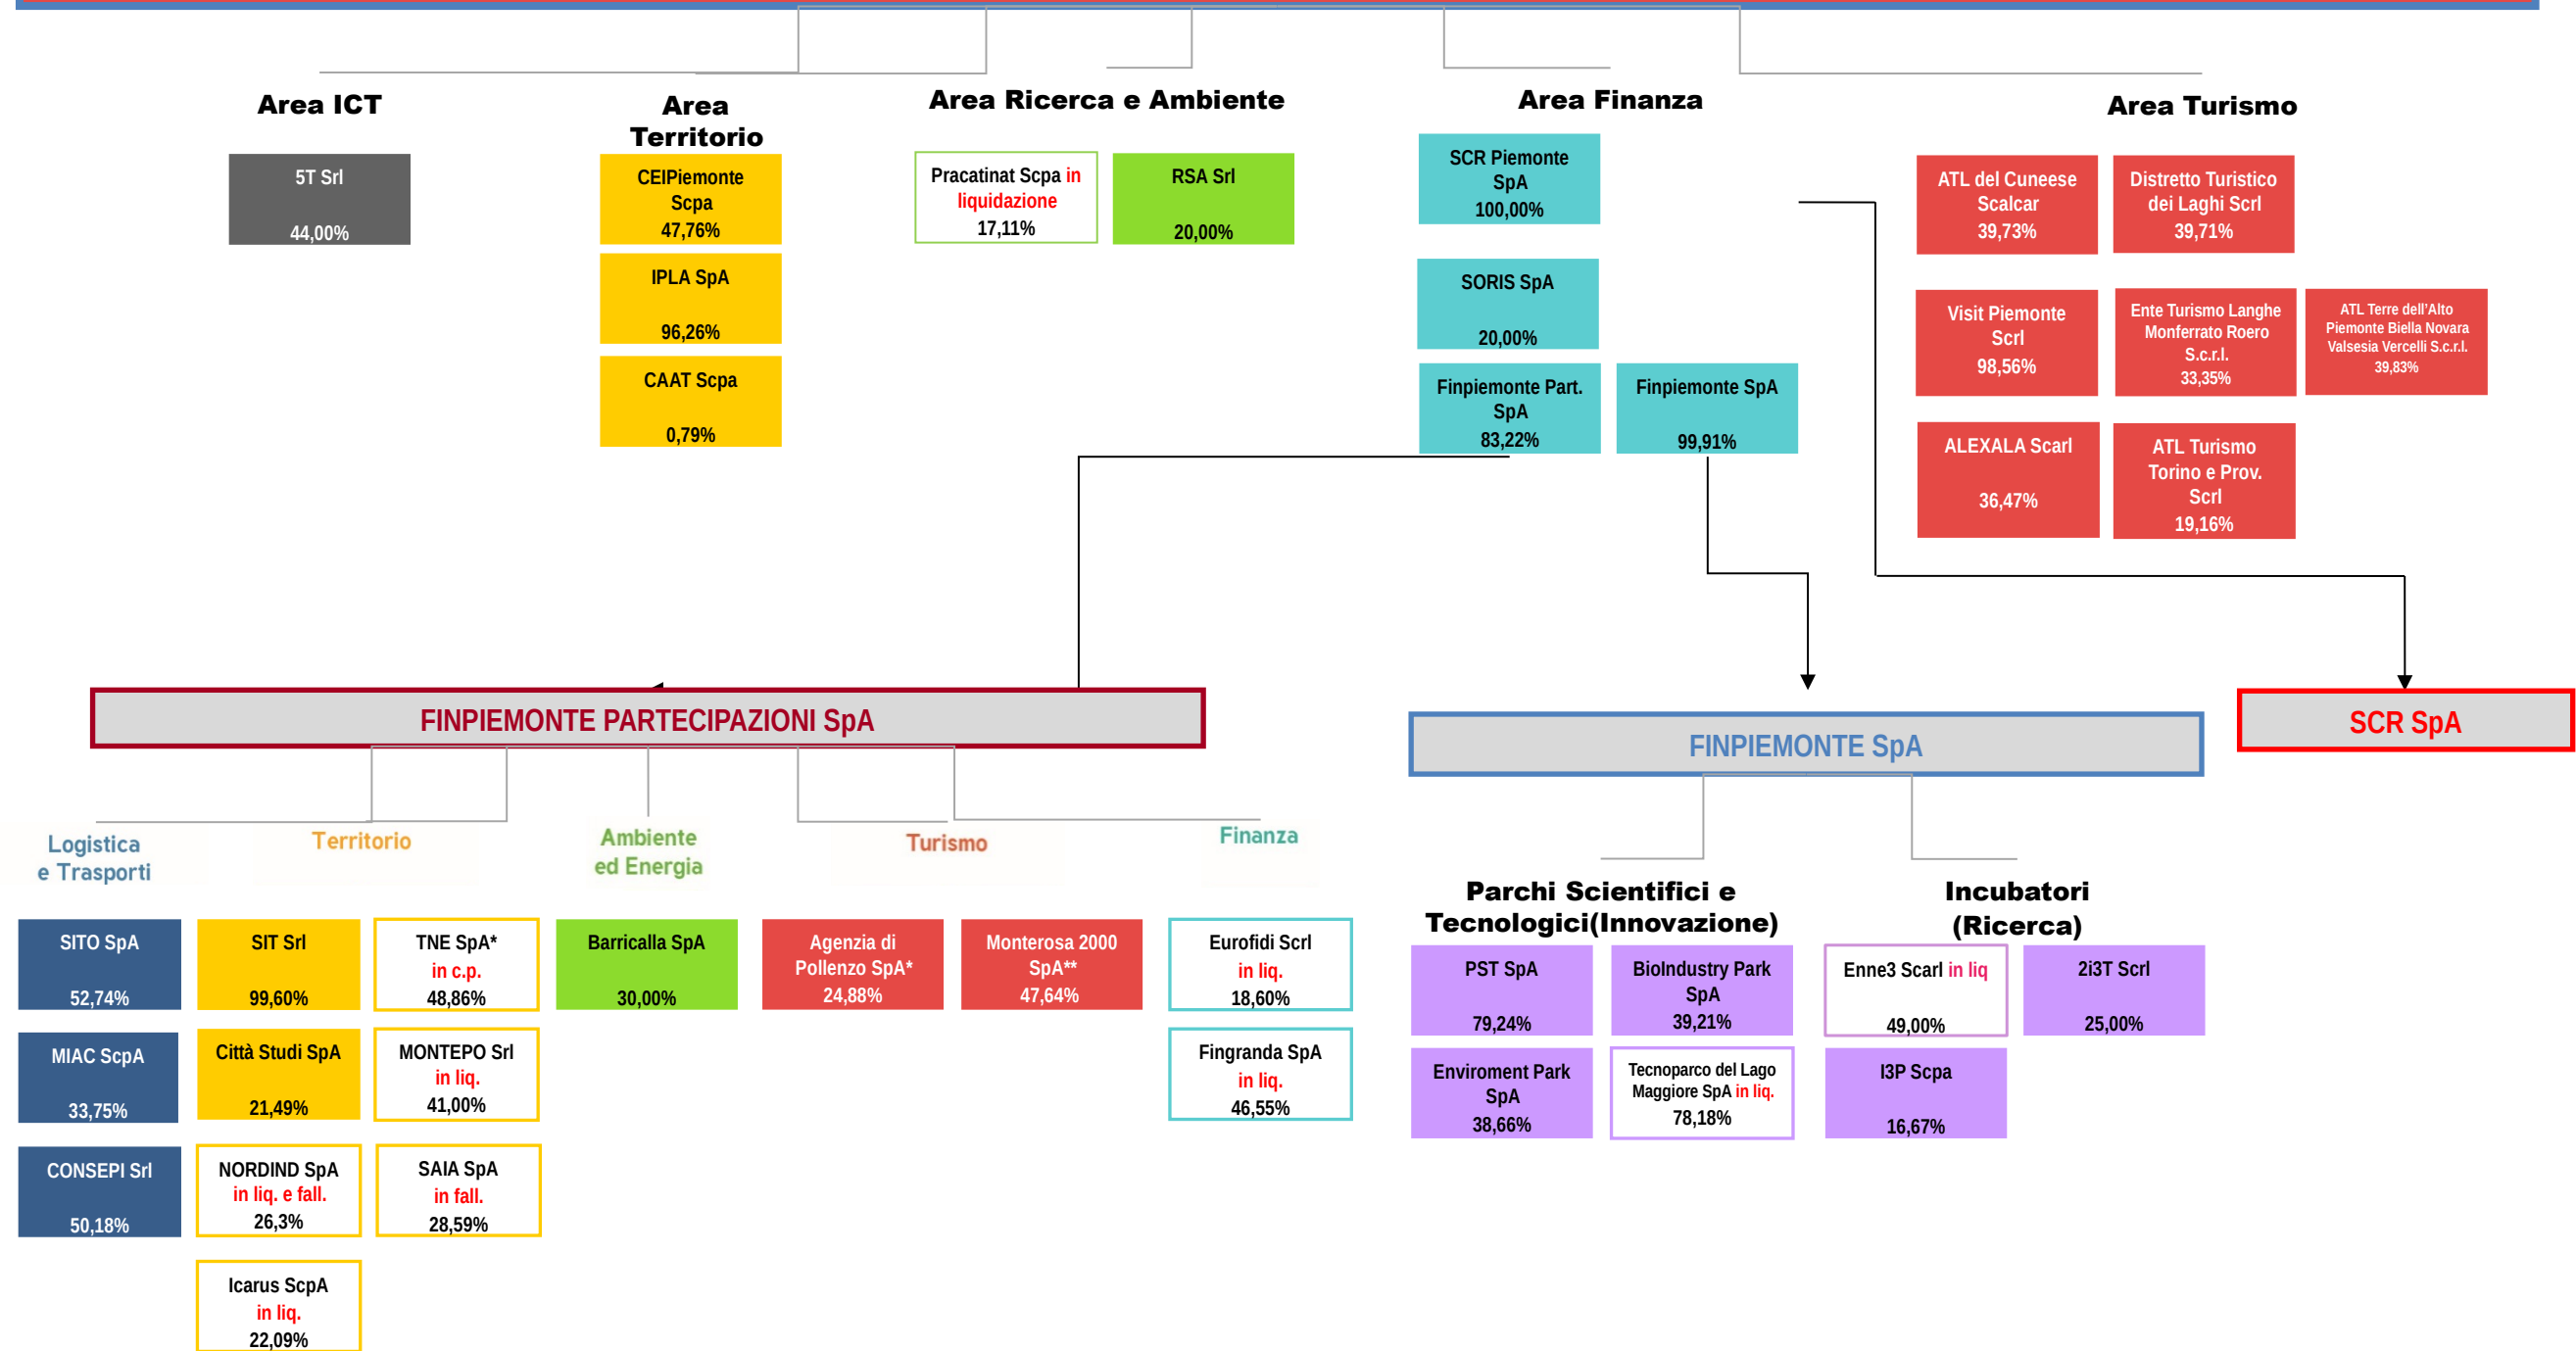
Area ICT

5T Srl
44,00%

Area Territorio

CEIPiemonte Scpa
47,76%

IPLA SpA
96,26%

CAAT Scpa
0,79%

Area Ricerca e Ambiente

Pracatinat Scpa in liquidazione
17,11%

RSA Srl
20,00%

Area Finanza

SCR Piemonte SpA
100,00%

SORIS SpA
20,00%

Finpiemonte Part. SpA
83,22%

Finpiemonte SpA
99,91%

Area Turismo

ATL del Cuneese Scalcar
39,73%

Distretto Turistico dei Laghi Scrl
39,71%

Visit Piemonte Scrl
98,56%

Ente Turismo Langhe Monferrato Roero S.c.r.l.
33,35%

ATL Terre dell'Alto Piemonte Biella Novara Valsesia Vercelli S.c.r.l.
39,83%

ALEXALA Scarl
36,47%

ATL Turismo Torino e Prov. Scrl
19,16%

FINPIEMONTE PARTECIPAZIONI SpA

FINPIEMONTE SpA

SCR SpA

Logistica e Trasporti

Territorio

Ambiente ed Energia

Turismo

Finanza

SITO SpA
52,74%

SIT Srl
99,60%

TNE SpA*
in c.p.
48,86%

Barricalla SpA
30,00%

Agenzia di Pollenzo SpA*
24,88%

Monterosa 2000 SpA**
47,64%

Eurofidi Scrl
in liq.
18,60%

MIAC ScpA
33,75%

Città Studi SpA
21,49%

MONTEPO Srl
in liq.
41,00%

Fingranda SpA
in liq.
46,55%

CONSEPI Srl
50,18%

NORDIND SpA
in liq. e fall.
26,3%

SAIA SpA
in fall.
28,59%

Icarus ScpA
in liq.
22,09%

Parchi Scientifici e Tecnologici(Innovazione)

Incubatori (Ricerca)

PST SpA
79,24%

BioIndustry Park SpA
39,21%

Enne3 Scarl in liq
49,00%

2i3T Scrl
25,00%

Enviroment Park SpA
38,66%

Tecnoparco del Lago Maggiore SpA in liq.
78,18%

I3P Scpa
16,67%